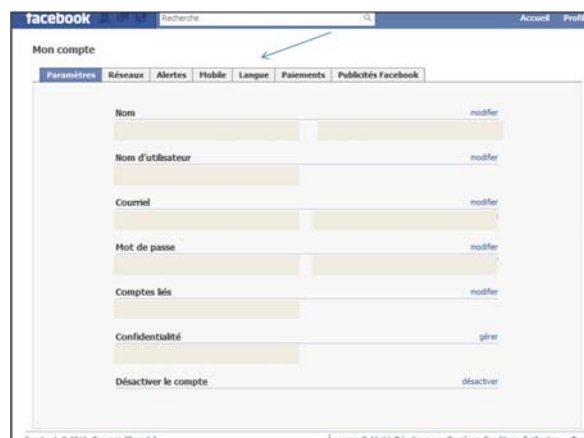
facebook Recherche Accueil Profi

Mon compte

Paramètres Réseaux Alertes Mobile Langue Paiements Publicités Facebook

Nom modifier

Nom d'utilisateur modifier

Courriel modifier

Mot de passe modifier

Comptes liés modifier

Confidentialité gérer

Désactiver le compte désactiver

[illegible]